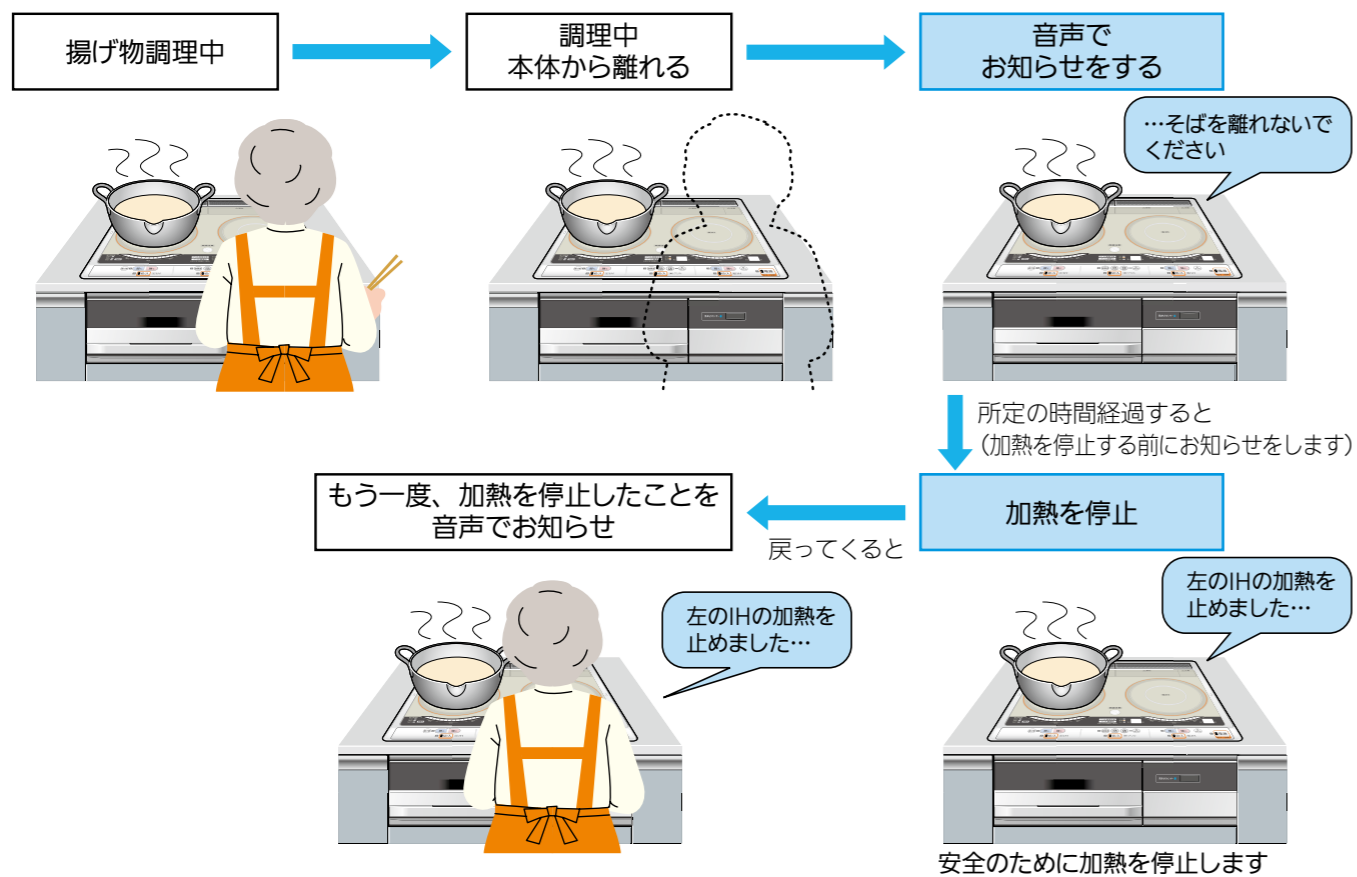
揚げ物調理中

調理中
本体から離れる

音声で
お知らせをする

…そばを離れないでください

所定の時間経過すると
（加熱を停止する前にお知らせをします）

加熱を停止

もう一度、加熱を停止したことを
音声でお知らせ

戻ってくると

左のIHの加熱を止めました…

左のIHの加熱を止めました…

安全のために加熱を停止します